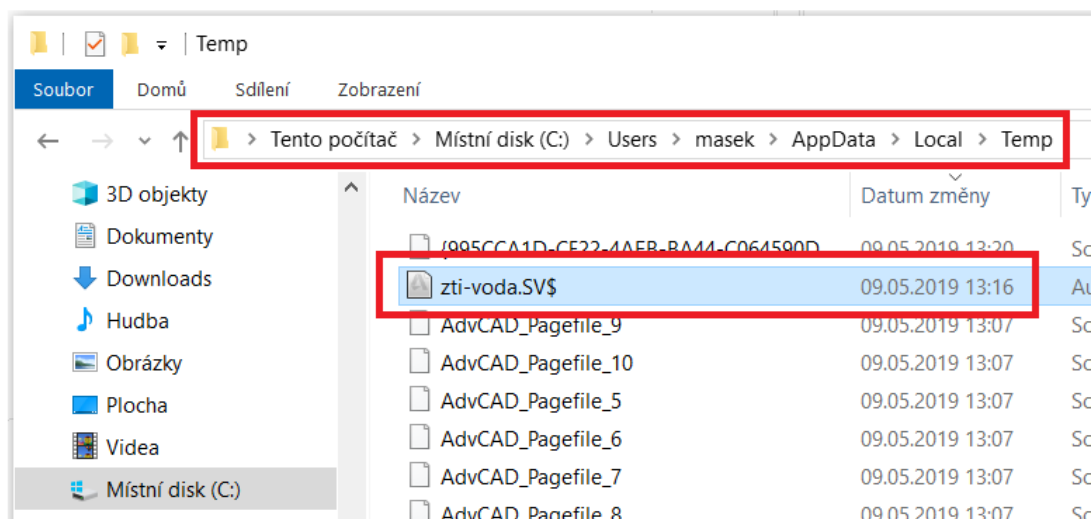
Temp

Soubor Domů Sdílení Zobrazení

Tento počítač > Místní disk (C:) > Users > masek > AppData > Local > Temp

3D objekty
Dokumenty
Downloads
Hudba
Obrázky
Plocha
Videa
Místní disk (C:)

| Název | Datum změny | Ty |
|---|---|---|
| {995CCA1D-CF22-4AEB-BA44-C064590D | 09.05.2019 13:20 | Sc |
| zti-voda.SV$ | 09.05.2019 13:16 | Au |
| AdvCAD_Pagefile_9 | 09.05.2019 13:07 | Sc |
| AdvCAD_Pagefile_10 | 09.05.2019 13:07 | Sc |
| AdvCAD_Pagefile_5 | 09.05.2019 13:07 | Sc |
| AdvCAD_Pagefile_6 | 09.05.2019 13:07 | Sc |
| AdvCAD_Pagefile_7 | 09.05.2019 13:07 | Sc |
| AdvCAD_Pagefile_8 | 09.05.2019 13:07 | Sc |